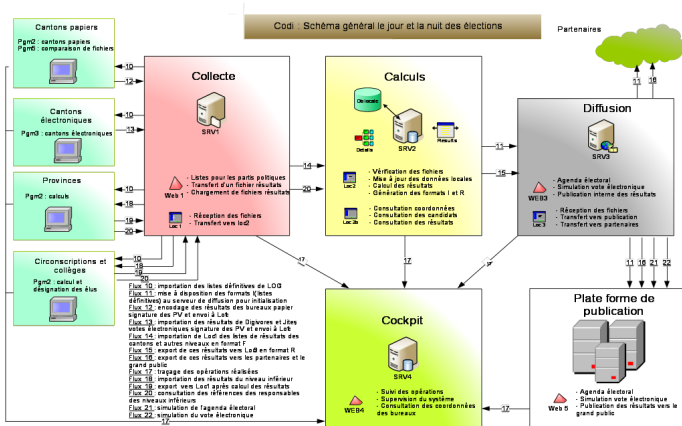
Codi : Schéma général le jour et la nuit des élections

Partenaires

Cantons papiers
Pgm2 : cantons papiers
Pgm6 : comparaison de fichiers

Cantons électroniques
Pgm3 : cantons électroniques

Provinces
Pgm2 : calculs

Circonscriptions et collèges
Pgm2 : calcul et désignation des élus

Collecte
SRV1
Web 1
- Listes pour les partis politiques
- Transfert d'un fichier résultats
- Chargement de fichiers résultats
Loc 1
- Réception des fichiers
- Transfert vers loc2

Calculs
Obscode
Détails
SRV2
Résultats
Loc2
- Vérification des fichiers
- Mise à jour des données locales
- Calcul des résultats
- Génération des formats I et R
Loc2b
- Consultation coordonnées
- Consultation des candidats
- Consultation des résultats

Diffusion
SRV3
WEB3
- Agenda électoral
- Simulation vote électronique
- Publication interne des résultats
Loc 3
- Réception des fichiers
- Transfert vers publication
- Transfert vers partenaires

Cockpit
SRV4
WEB4
- Suivi des opérations
- Supervision du système
- Consultation des coordonnées des bureaux

Plate forme de publication
Web 5
- Agenda électoral
- Simulation vote électronique
- Publication des résultats vers le grand public

10 12 10 13 10 19 20 10 18 19 20 14 20 11 15 17 17 17 17 11 18 11 16 22 21

Flux 10 : importation des listes définitives de LOG
Flux 11 : mise à disposition des formats (listes définitives) au serveur de diffusion pour initialisation
Flux 12 : encodage des résultats des bureaux papier signature des PV et envoi à Loc
Flux 13 : importation des résultats de Digivote et Jites votes électroniques signature des PV et envoi à Loc
Flux 14 : importation de Loc1 des listes de résultats des cantons et autres niveaux en format F
Flux 15 : export de ces résultats vers Loc3 en format R
Flux 16 : export de ces résultats vers les partenaires et le grand public
Flux 17 : traçage des opérations réalisées
Flux 18 : importation des résultats du niveau inférieur
Flux 19 : export vers Loc1 après calcul des résultats
Flux 20 : consultation des références des responsables des niveaux inférieurs
Flux 21 : simulation de l'agenda électoral
Flux 22 : simulation du vote électronique